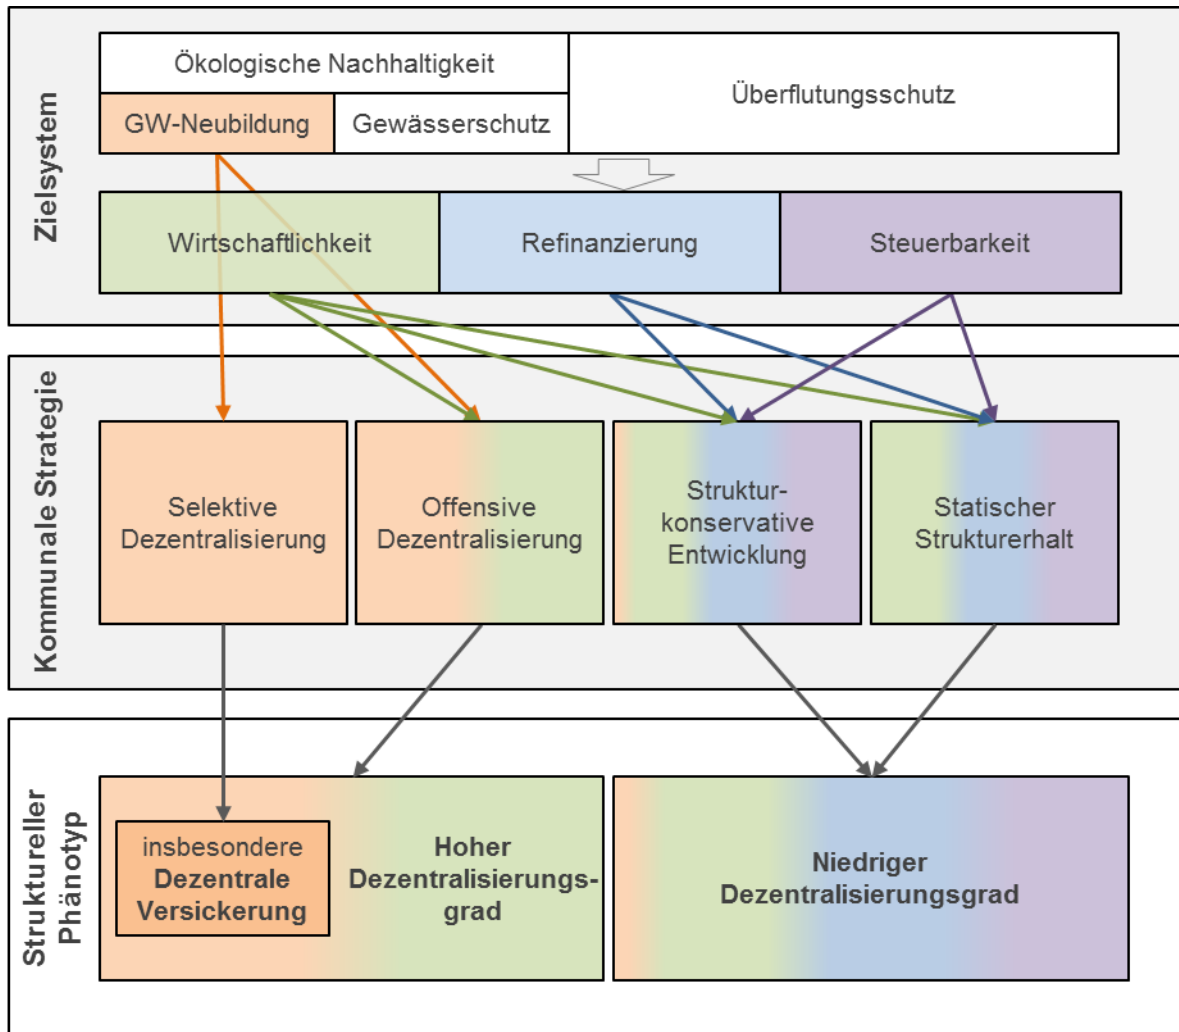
Zielsystem

Ökologische Nachhaltigkeit

Überflutungsschutz

GW-Neubildung

Gewässerschutz

Wirtschaftlichkeit

Refinanzierung

Steuerbarkeit

Kommunale Strategie

Selektive Dezentralisierung

Offensive Dezentralisierung

Strukturkonservative Entwicklung

Statischer Strukturerhalt

Struktureller Phänotyp

insbesondere Dezentrale Versickerung

Hoher Dezentralisierungsgrad

Niedriger Dezentralisierungsgrad